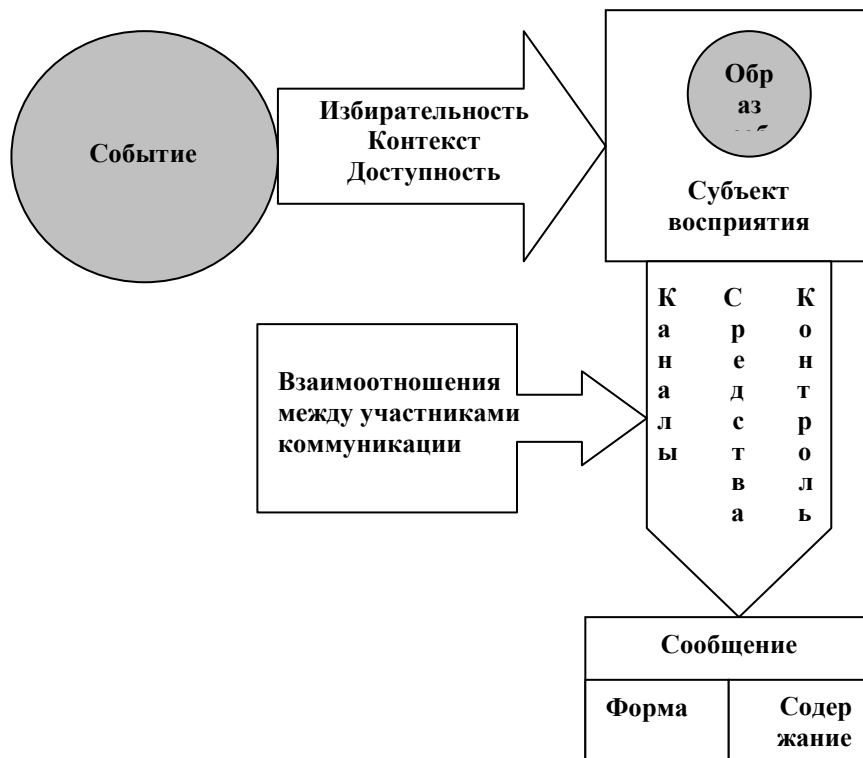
Событие

Избирательность
Контекст
Доступность

Обр
аз
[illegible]

Субъект
восприятия

Взаимоотношения
между участниками
коммуникации

К
а
н
а
л
ы

С
р
е
д
с
т
в
а

К
о
н
т
р
о
л
ь

Сообщение

| Форма | Содер жание |
|---|---|